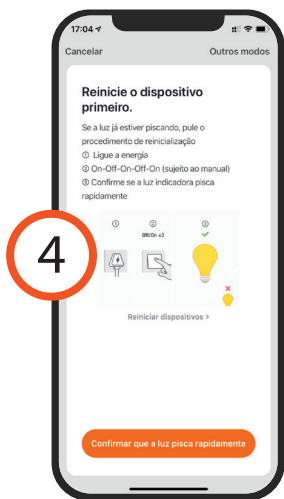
17:04

Cancelar

Outros modos

Reinicie o dispositivo primeiro.

Se a luz já estiver piscando, pule o procedimento de reinicialização
① Ligue a energia
② On-Off-On-Off-On (sujeito ao manual)
③ Confirme se a luz indicadora pisca rapidamente

①
②
Off/On x3
③

Reiniciar dispositivos >

Confirmar que a luz pisca rapidamente

4